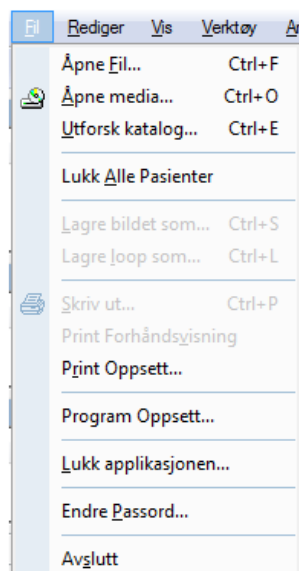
Fil Rediger Vis Verktøy A

Åpne Fil... Ctrl+F
Åpne media... Ctrl+O
Utforsk katalog... Ctrl+E

Lukk Alle Pasienter

Lagre bildet som... Ctrl+S
Lagre loop som... Ctrl+L

Skriv ut... Ctrl+P
Print Forhåndsvisning
Print Oppsett...

Program Oppsett...

Lukk applikasjonen...

Endre Passord...

Avslutt